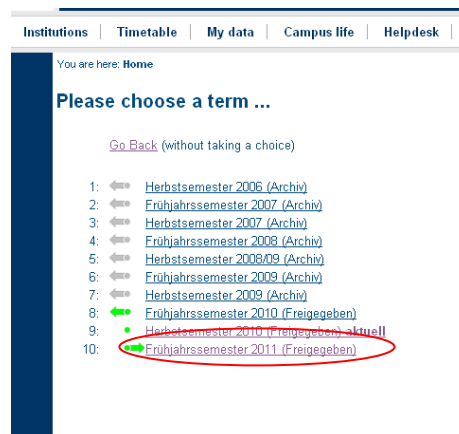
Institutions | Timetable | My data | Campus life | Helpdesk

You are here: Home

Please choose a term ...

Go Back (without taking a choice)

1: Herbstsemester 2006 (Archiv)
2: Frühjahrssemester 2007 (Archiv)
3: Herbstsemester 2007 (Archiv)
4: Frühjahrssemester 2008 (Archiv)
5: Herbstsemester 2008/09 (Archiv)
6: Frühjahrssemester 2009 (Archiv)
7: Herbstsemester 2009 (Archiv)
8: Frühjahrssemester 2010 (Freigegeben)
9: Herbstsemester 2010 (Freigegeben) aktuell
10: Frühjahrssemester 2011 (Freigegeben)